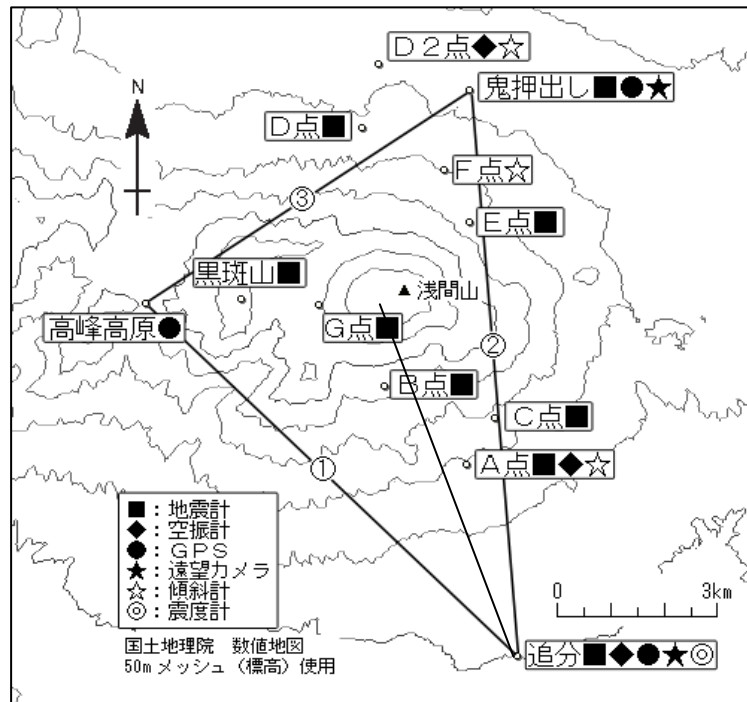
D２点◆☆
鬼押出し■●★
N
D点■
F点☆
E点■
③
黒斑山■
▲浅間山
高峰高原●
G点■
②
B点■
C点■
①
A点■◆☆
■：地震計
◆：空振計
●：ＧＰＳ
★：遠望カメラ
☆：傾斜計
◎：震度計
0
3km
国土地理院　数値地図
50mメッシュ（標高）使用
追分■◆●★◎